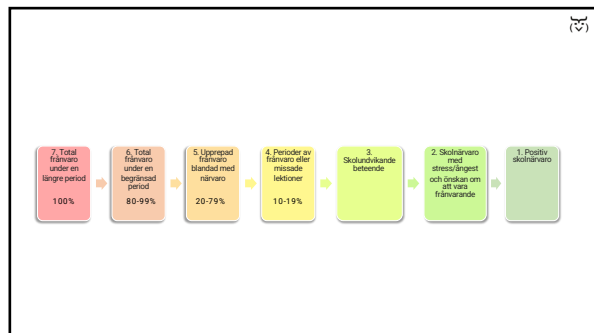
7. Total frånvaro under en längre period

100%

6. Total frånvaro under en begränsad period

80-99%

5. Upprepad frånvaro blandad med närvaro

20-79%

4. Perioder av frånvaro eller missade lektioner

10-19%

3. Skolundvikande beteende

2. Skolnärvaro med stress/ångest och önskan om att vara frånvarande

1. Positiv skolnärvaro